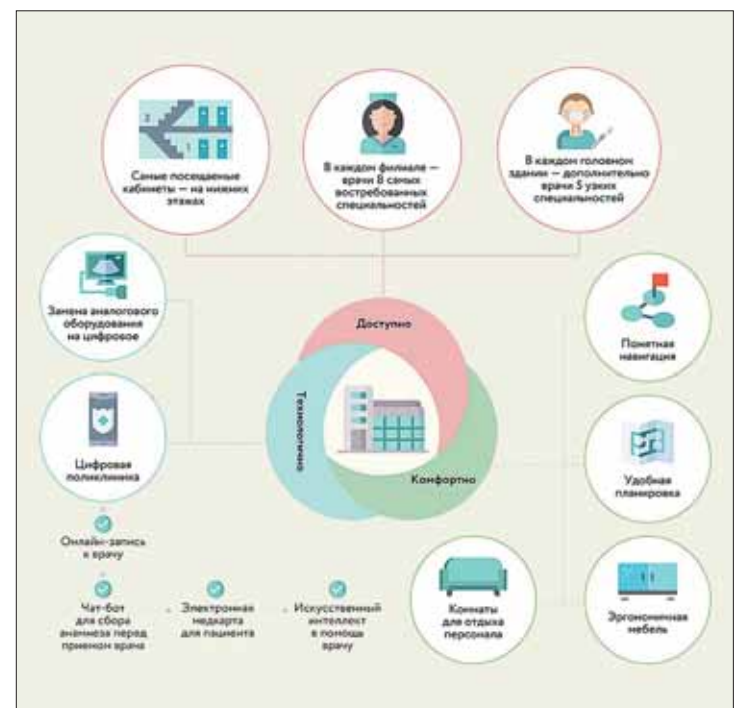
Самые посещаемые кабинеты — на нижних этажах

В каждом филиале — врачи 8 самых востребованных специальностей

В каждом головном здании — дополнительно врачи 5 узких специальностей

Замена аналогового оборудования на цифровое

Доступно

Технологично

Комфортно

Понятная навигация

Цифровая поликлиника

Удобная планировка

Онлайн-запись к врачу

Чат-бот для сбора анамнеза перед приемом врача

Электронная медкарта для пациента

Искусственный интеллект в помощь врачу

Комнаты для отдыха персонала

Эргономичная мебель